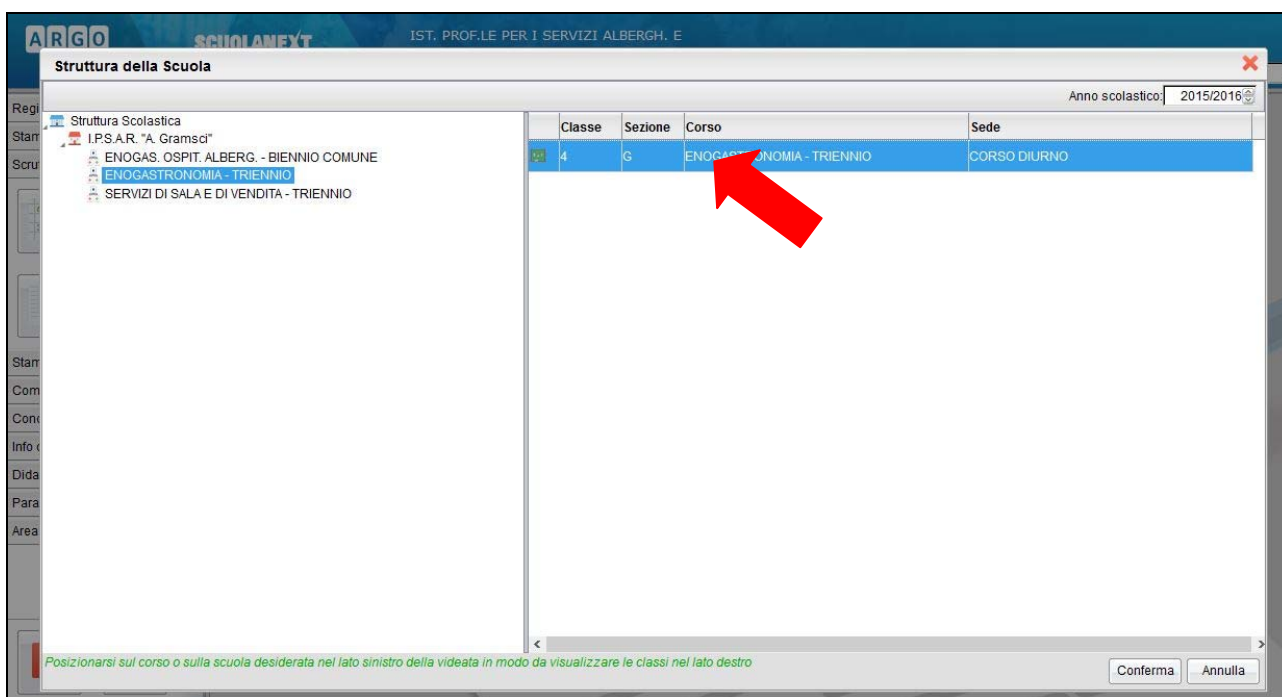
ARGO SCUOLANEXT IST. PROF.LE PER I SERVIZI ALBERGH. E

Struttura della Scuola

Anno scolastico: 2015/2016

Regi
Stam
Scru

Stam
Com
Conc
Info
Dida
Para
Area

Struttura Scolastica
I.P.S.A.R. "A. Gramsci"
ENOGAS. OSPIT. ALBERG. - BIENNIO COMUNE
ENOGASTRONOMIA - TRIENNIO
SERVIZI DI SALA E DI VENDITA - TRIENNIO

| Classe | Sezione | Corso | Sede |
|---|---|---|---|
| 4 | G | ENOG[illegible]NOMIA - TRIENNIO | CORSO DIURNO |

Posizionarsi sul corso o sulla scuola desiderata nel lato sinistro della videata in modo da visualizzare le classi nel lato destro

Conferma Annulla